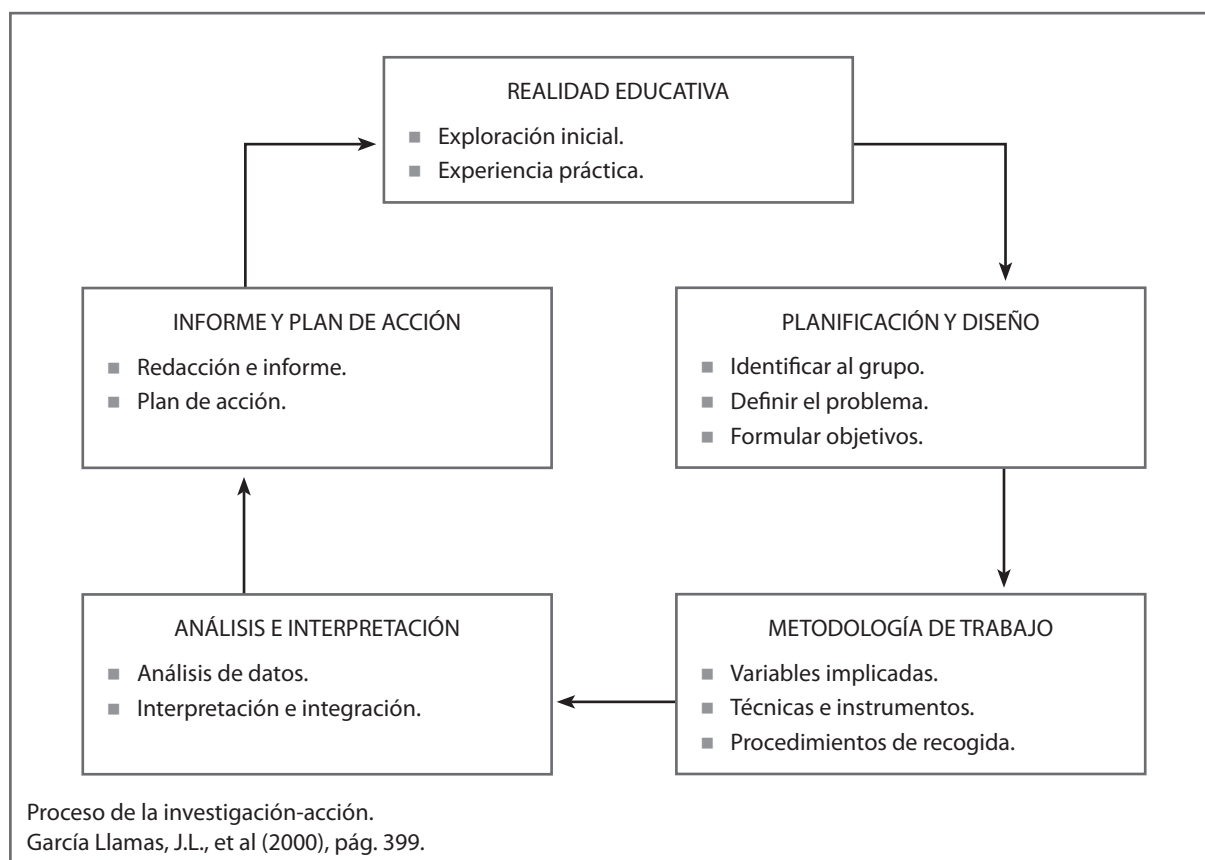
REALIDAD EDUCATIVA
■ Exploración inicial.
■ Experiencia práctica.

PLANIFICACIÓN Y DISEÑO
■ Identificar al grupo.
■ Definir el problema.
■ Formular objetivos.

METODOLOGÍA DE TRABAJO
■ Variables implicadas.
■ Técnicas e instrumentos.
■ Procedimientos de recogida.

ANÁLISIS E INTERPRETACIÓN
■ Análisis de datos.
■ Interpretación e integración.

INFORME Y PLAN DE ACCIÓN
■ Redacción e informe.
■ Plan de acción.

Proceso de la investigación-acción.
García Llamas, J.L., et al (2000), pág. 399.